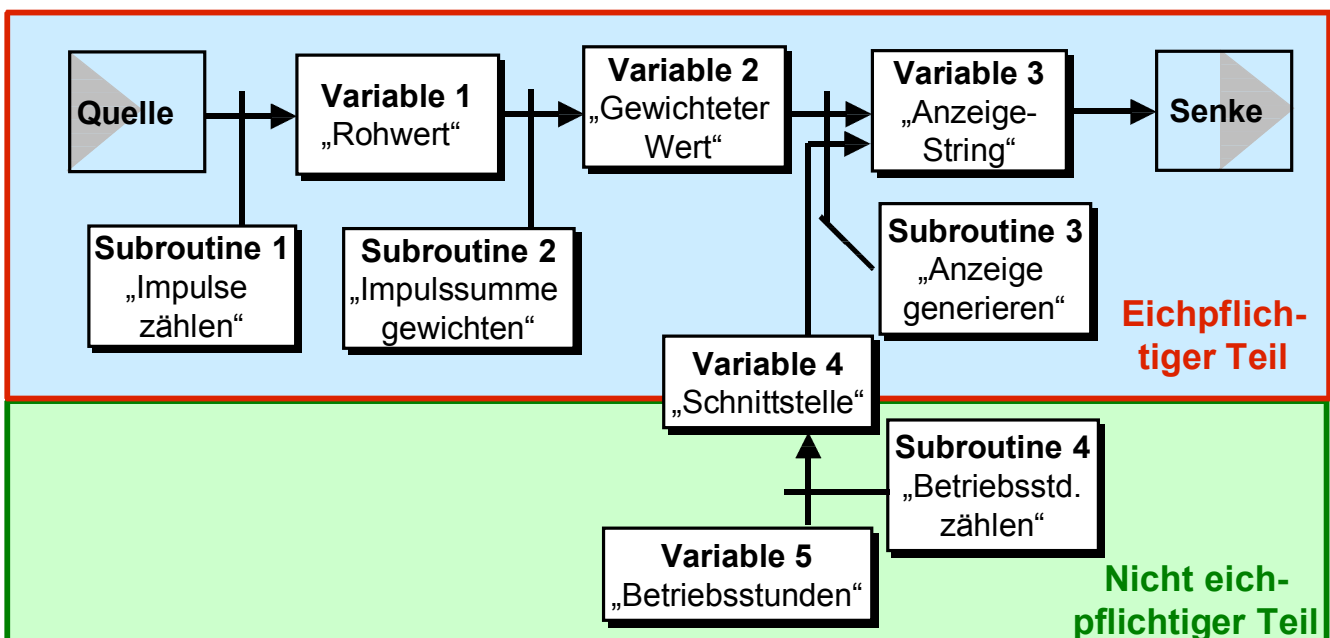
Quelle

Variable 1
„Rohwert“

Variable 2
„Gewichteter Wert“

Variable 3
„Anzeige-String“

Senke

Subroutine 1
„Impulse zählen“

Subroutine 2
„Impulssumme gewichten“

Subroutine 3
„Anzeige generieren“

Eichpflichtiger Teil

Variable 4
„Schnittstelle“

Subroutine 4
„Betriebsstd. zählen“

Variable 5
„Betriebsstunden“

Nicht eichpflichtiger Teil